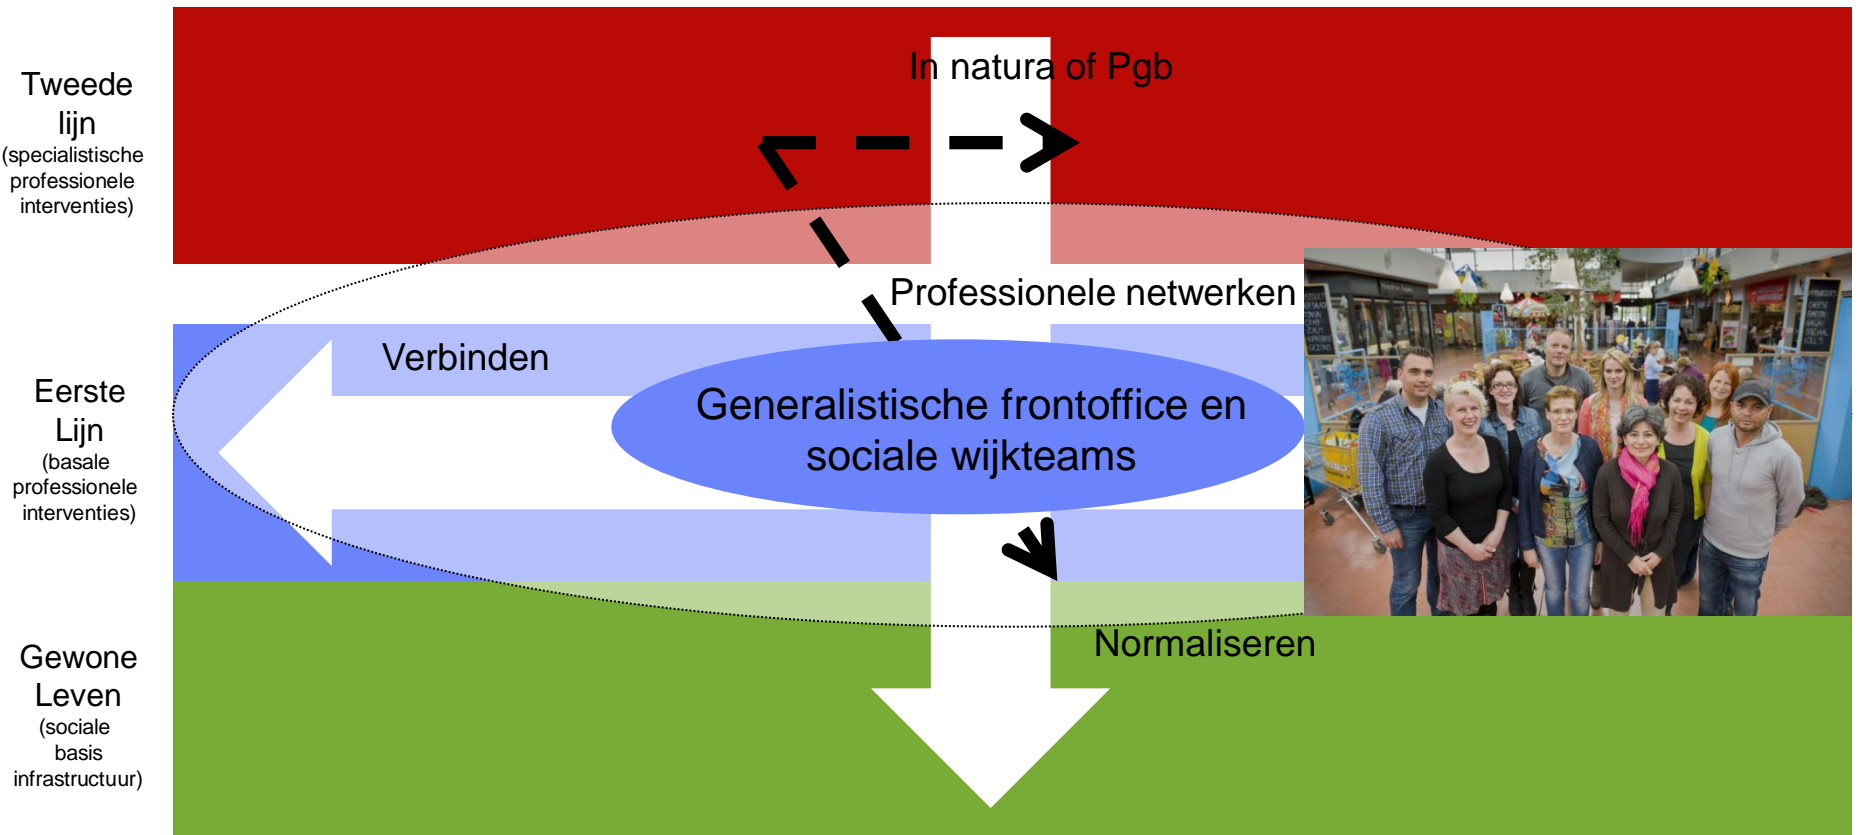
Tweede lijn
(specialistische professionele interventies)

In natura of Pgb

Professionele netwerken

Eerste Lijn
(basale professionele interventies)

Verbinden

Generalistische frontoffice en sociale wijkteams

Gewone Leven
(sociale basis infrastructuur)

Normaliseren